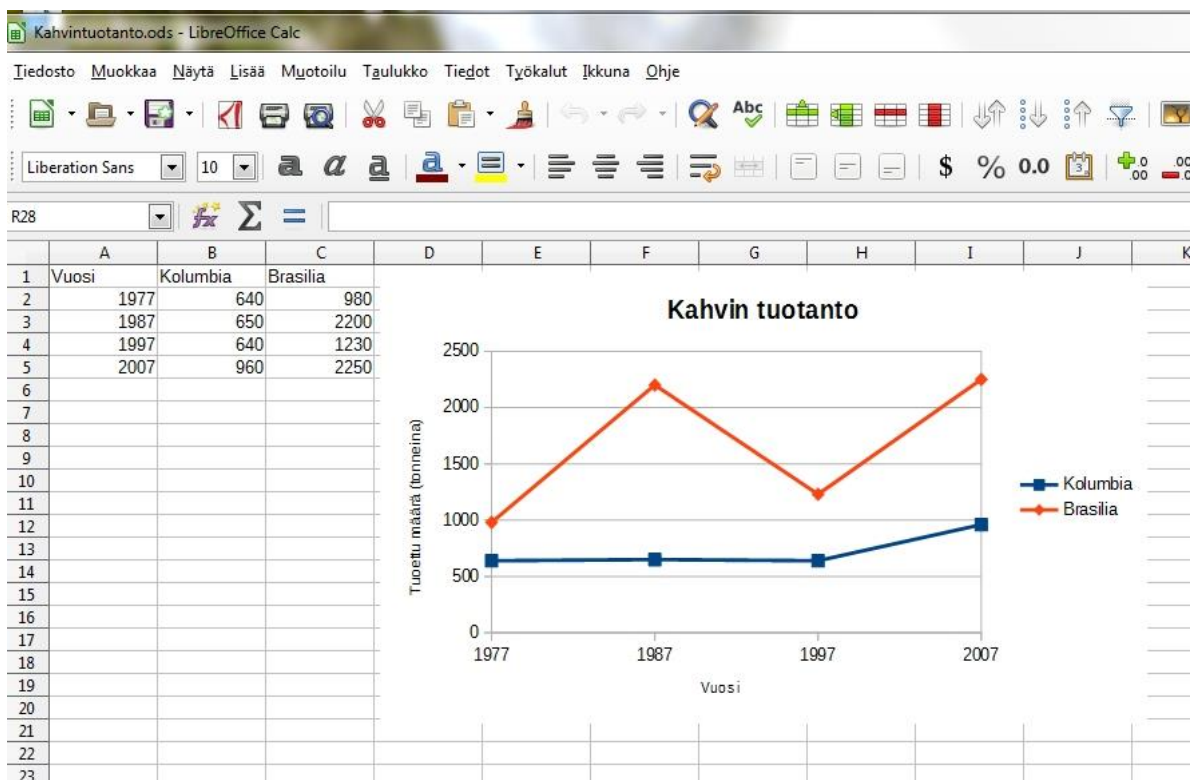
Kahvintuotanto.ods - LibreOffice Calc

Tiedosto Muokkaa Näytä Lisää Muotoilu Taulukko Tiedot Työkalut Ikkuna Ohje

Liberation Sans 10

R28

|  | A | B | C | D | E | F | G | H | I | J | K |
|---|---|---|---|---|---|---|---|---|---|---|---|
| 1 | Vuosi | Kolumbia | Brasilia | | | | | | | | |
| 2 | 1977 | 640 | 980 | | | | | | | | |
| 3 | 1987 | 650 | 2200 | | | | | | | | |
| 4 | 1997 | 640 | 1230 | | | | | | | | |
| 5 | 2007 | 960 | 2250 | | | | | | | | |
| 6 | | | | | | | | | | | |
| 7 | | | | | | | | | | | |
| 8 | | | | | | | | | | | |
| 9 | | | | | | | | | | | |
| 10 | | | | | | | | | | | |
| 11 | | | | | | | | | | | |
| 12 | | | | | | | | | | | |
| 13 | | | | | | | | | | | |
| 14 | | | | | | | | | | | |
| 15 | | | | | | | | | | | |
| 16 | | | | | | | | | | | |
| 17 | | | | | | | | | | | |
| 18 | | | | | | | | | | | |
| 19 | | | | | | | | | | | |
| 20 | | | | | | | | | | | |
| 21 | | | | | | | | | | | |
| 22 | | | | | | | | | | | |
| 23 | | | | | | | | | | | |

Kahvin tuotanto

2500
2000
1500
1000
500
0

Tuotettu määrä (tonneina)

1977 1987 1997 2007

Vuosi

Kolumbia
Brasilia